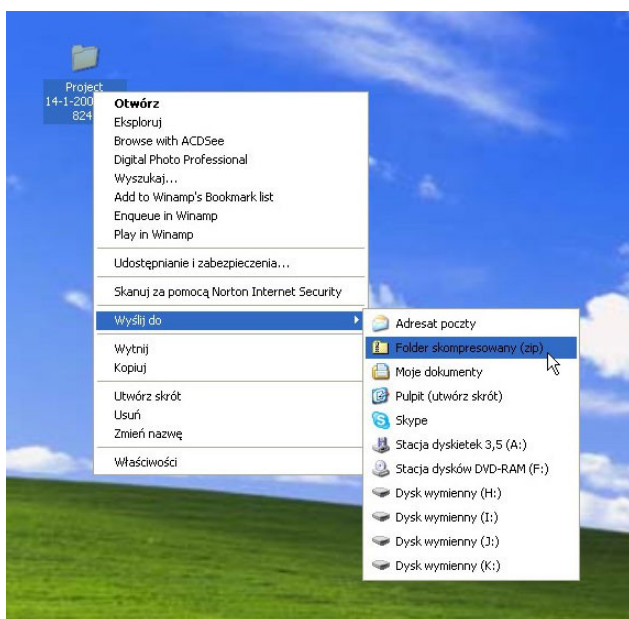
Project
14-1-200
824

Otwórz
Eksploruj
Browse with ACDSee
Digital Photo Professional
Wyszukaj...
Add to Winamp's Bookmark list
Enqueue in Winamp
Play in Winamp

Udostępnianie i zabezpieczenia...

Skanuj za pomocą Norton Internet Security

Wyślij do

Wytnij
Kopiuj

Utwórz skrót
Usuń
Zmień nazwę

Właściwości

Adresat poczty
Folder skompresowany (zip)
Moje dokumenty
Pulpit (utwórz skrót)
Skype
Stacja dyskietek 3,5 (A:)
Stacja dysków DVD-RAM (F:)
Dysk wymienny (H:)
Dysk wymienny (I:)
Dysk wymienny (J:)
Dysk wymienny (K:)